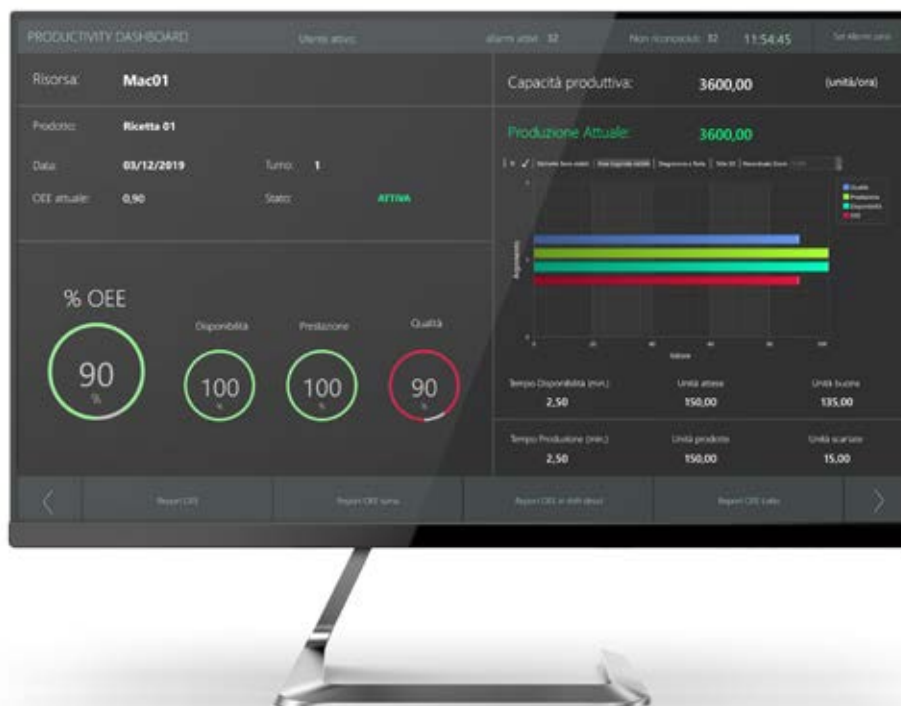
PRODUCTIVITY DASHBOARD

Utente attivo:

allarmi attivi: 32

Non riconosciuti: 32

11:54:45

Set allarmi zero

Risorsa: Mac01

Prodotto: Ricetta 01

Data: 03/12/2019

Turno: 1

OEE attuale: 0,90

Stato: ATTIVA

Capacità produttiva: 3600,00 (unità/ora)

Produzione Attuale: 3600,00

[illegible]

Qualità
Prestazione
Disponibilità
OEE

Valore

% OEE

90
%

Disponibilità

100
%

Prestazione

100
%

Qualità

90
%

Tempo Disponibilità (min.)
2,50

Unità attese
150,00

Unità buone
135,00

Tempo Produzione (min.)
2,50

Unità prodotte
150,00

Unità scartate
15,00

Report OEE

Report OEE turno

Report OEE in stati desati

Report OEE Lotto